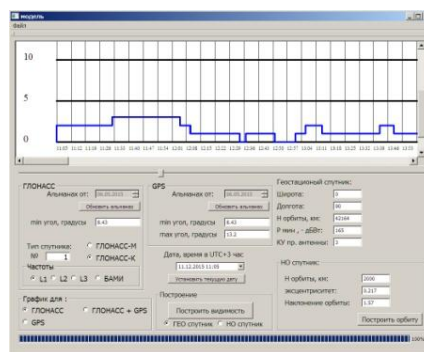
модель
Файл

10

5

0

ГЛОНАСС
Альманах от: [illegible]
Обновить альманах
min угол, градусы 8.43

Тип спутника: ГЛОНАСС-М
№ 1 ГЛОНАСС-К
Частоты
L1 L2 L3 БАМИ

График для :
ГЛОНАСС ГЛОНАСС + GPS
GPS

GPS
Альманах от: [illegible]
Обновить альманах
min угол, градусы 8.43
max угол, градусы 13.2

Дата, время в UTC+3 час
11.12.2015 11:00
Установить текущую дату

Построение
Построить видимость
ГЕО спутник НО спутник

Геостационарный спутник:
Широта: 0
Долгота: 80
Н орбиты, км: 42164
Р мин , - дБВт: 165
КУ пр. антенны: 3

НО спутник:
Н орбиты, км: 2000
эксцентриситет: 0.217
Наклонение орбиты: 1.57
Построить орбиту

100%